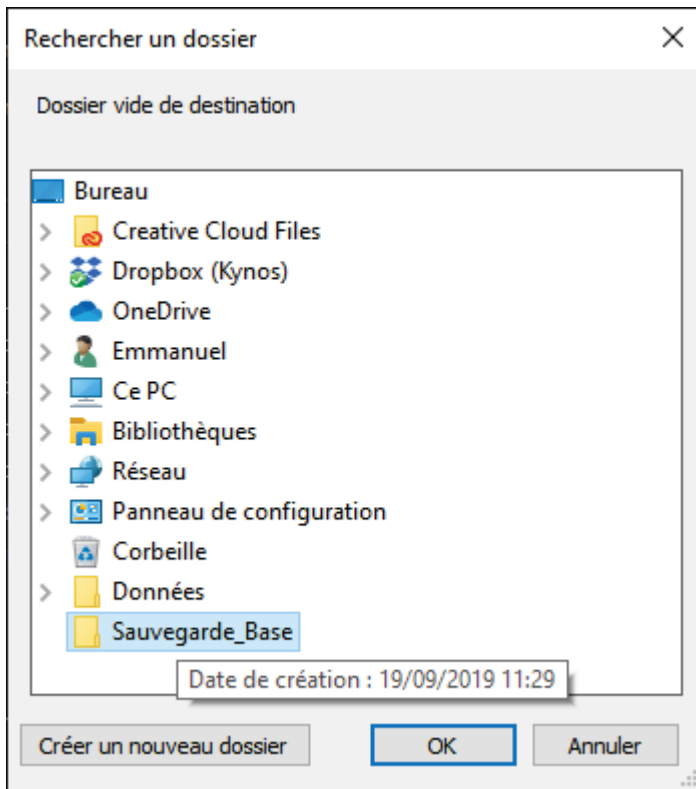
Rechercher un dossier

×

Dossier vide de destination

Bureau
Creative Cloud Files
Dropbox (Kynos)
OneDrive
Emmanuel
Ce PC
Bibliothèques
Réseau
Panneau de configuration
Corbeille
Données
Sauvegarde_Base

Date de création : 19/09/2019 11:29

Créer un nouveau dossier
OK
Annuler